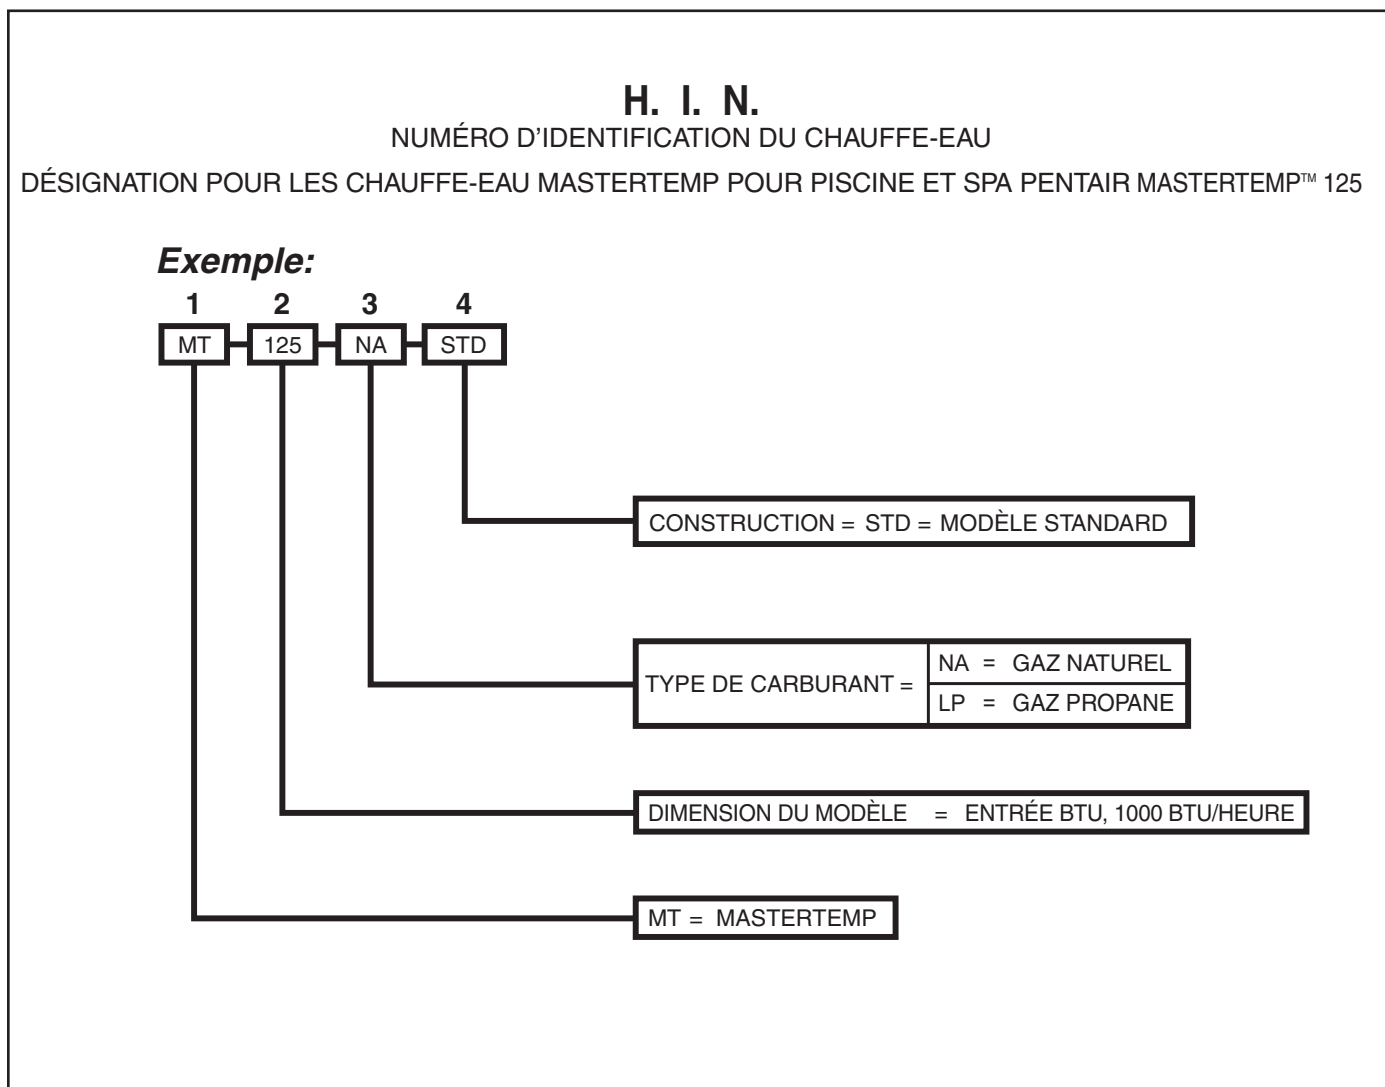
H. I. N.
NUMÉRO D'IDENTIFICATION DU CHAUFFE-EAU

DÉSIGNATION POUR LES CHAUFFE-EAU MASTERTEMP POUR PISCINE ET SPA PENTAIR MASTERTEMP™ 125

Exemple:

1 2 3 4
MT 125 NA STD

CONSTRUCTION = STD = MODÈLE STANDARD

TYPE DE CARBURANT = NA = GAZ NATUREL
LP = GAZ PROPANE

DIMENSION DU MODÈLE = ENTRÉE BTU, 1000 BTU/HEURE

MT = MASTERTEMP